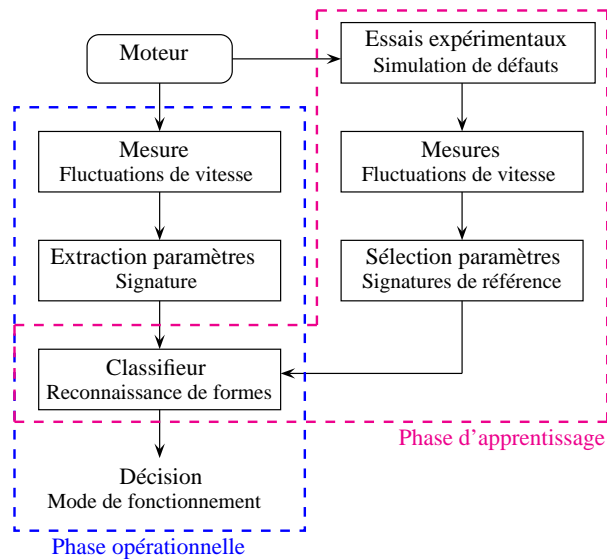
Moteur

Essais expérimentaux
Simulation de défauts

Mesure
Fluctuations de vitesse

Mesures
Fluctuations de vitesse

Extraction paramètres
Signature

Sélection paramètres
Signatures de référence

Classifieur
Reconnaissance de formes

Phase d'apprentissage

Décision
Mode de fonctionnement

Phase opérationnelle